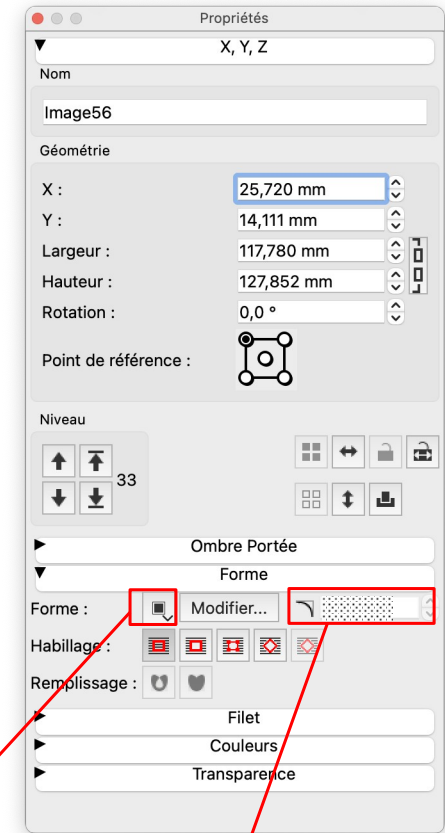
Propriétés

X, Y, Z

Nom

Image56

Géométrie

X : 25,720 mm

Y : 14,111 mm

Largeur : 117,780 mm

Hauteur : 127,852 mm

Rotation : 0,0 °

Point de référence :

Niveau

33

Ombre Portée

Forme

Forme : Modifier...

Habillage :

Remplissage :

Filet

Couleurs

Transparence